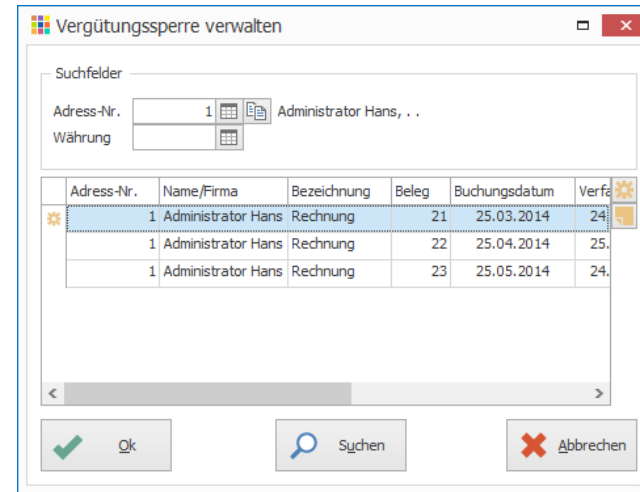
Vergütungssperre verwalten

Suchfelder

Adress-Nr. 1 Administrator Hans, . .

Währung

| Adress-Nr. | Name/Firma | Bezeichnung | Beleg | Buchungsdatum | Verfa |
|---|---|---|---|---|---|
| 1 | Administrator Hans | Rechnung | 21 | 25.03.2014 | 24 |
| 1 | Administrator Hans | Rechnung | 22 | 25.04.2014 | 25. |
| 1 | Administrator Hans | Rechnung | 23 | 25.05.2014 | 24. |

Ok

Suchen

Abbrechen